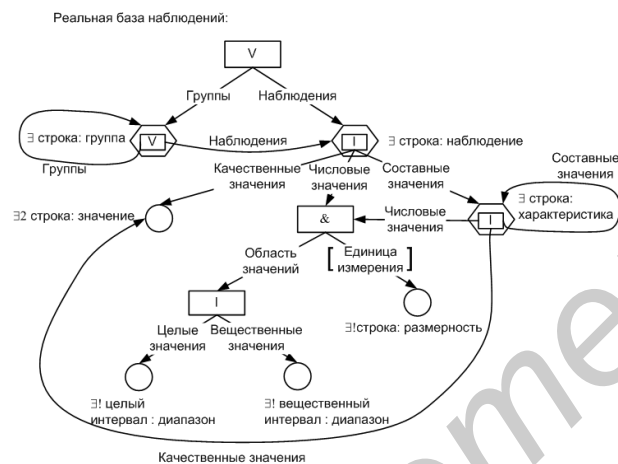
Реальная база наблюдений:

V

Группы

Наблюдения

∃ строка: группа

V

Наблюдения

I

∃ строка: наблюдение

Группы

Качественные значения

Числовые значения

Составные значения

Составные значения

∃2 строка: значение

&

Числовые значения

I

∃ строка: характеристика

Область значений

[ Единица измерения ]

I

∃!строка: размерность

Целые значения

Вещественные значения

∃! целый интервал : диапазон

∃! вещественный интервал : диапазон

Качественные значения